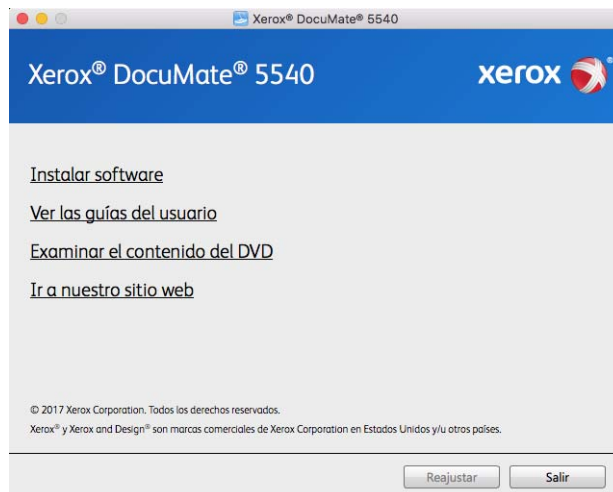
Xerox® DocuMate® 5540

Xerox® DocuMate® 5540

xerox

Instalar software

Ver las guías del usuario

Examinar el contenido del DVD

Ir a nuestro sitio web

© 2017 Xerox Corporation. Todos los derechos reservados.

Xerox® y Xerox and Design® son marcas comerciales de Xerox Corporation en Estados Unidos y/u otros países.

Reajustar

Salir